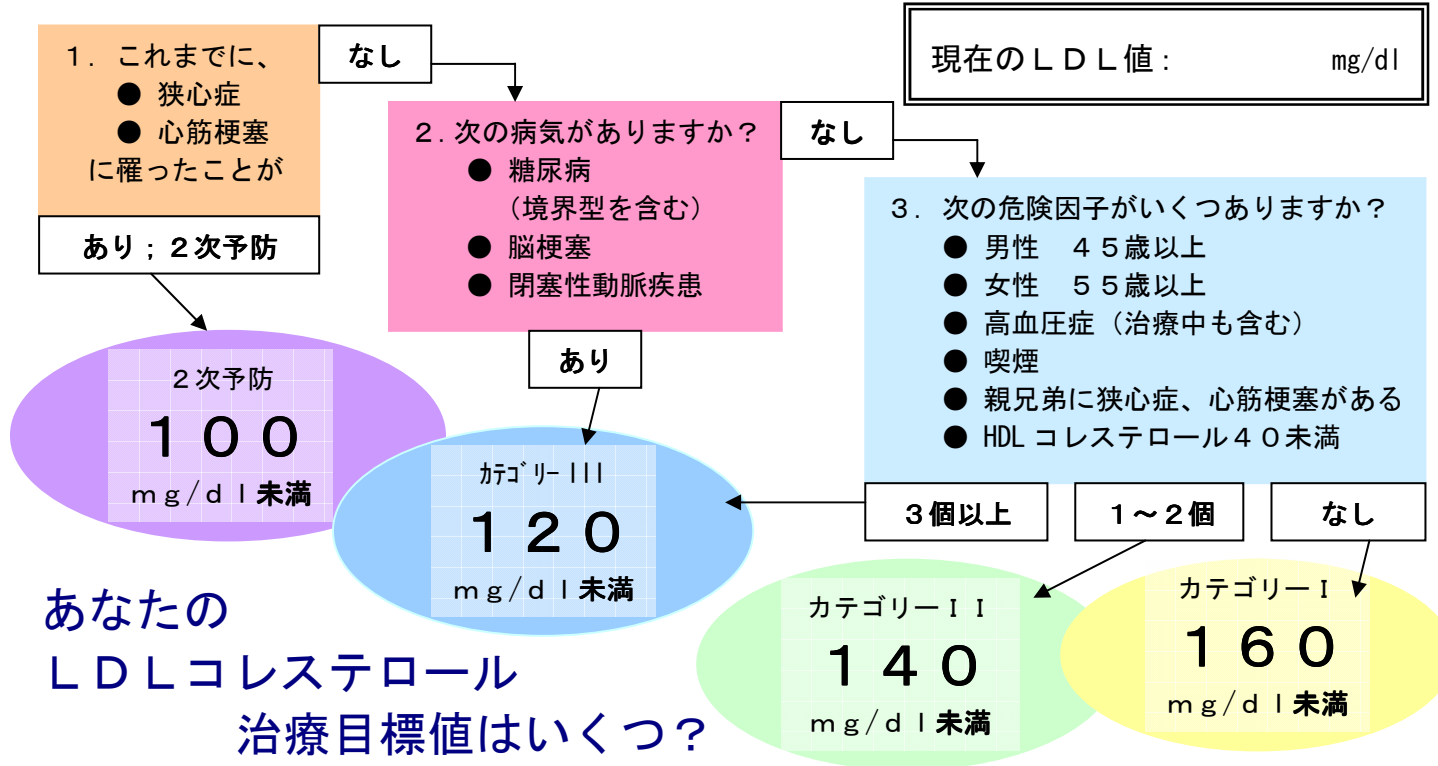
1．これまでに、
● 狭心症
● 心筋梗塞
に罹ったことが

なし

現在のＬＤＬ値：　　　mg/dl

2．次の病気がありますか？
● 糖尿病
（境界型を含む）
● 脳梗塞
● 閉塞性動脈疾患

なし

3．次の危険因子がいくつありますか？
● 男性　４５歳以上
● 女性　５５歳以上
● 高血圧症（治療中も含む）
● 喫煙
● 親兄弟に狭心症、心筋梗塞がある
● HDL コレステロール４０未満

あり；２次予防

あり

２次予防
１００
ｍｇ/ｄｌ未満

ｶﾃｺﾞﾘｰIII
１２０
ｍｇ/ｄｌ未満

３個以上

１～２個

なし

あなたの
ＬＤＬコレステロール
治療目標値はいくつ？

カテゴリーＩＩ
１４０
ｍｇ/ｄｌ未満

カテゴリーＩ
１６０
ｍｇ/ｄｌ未満